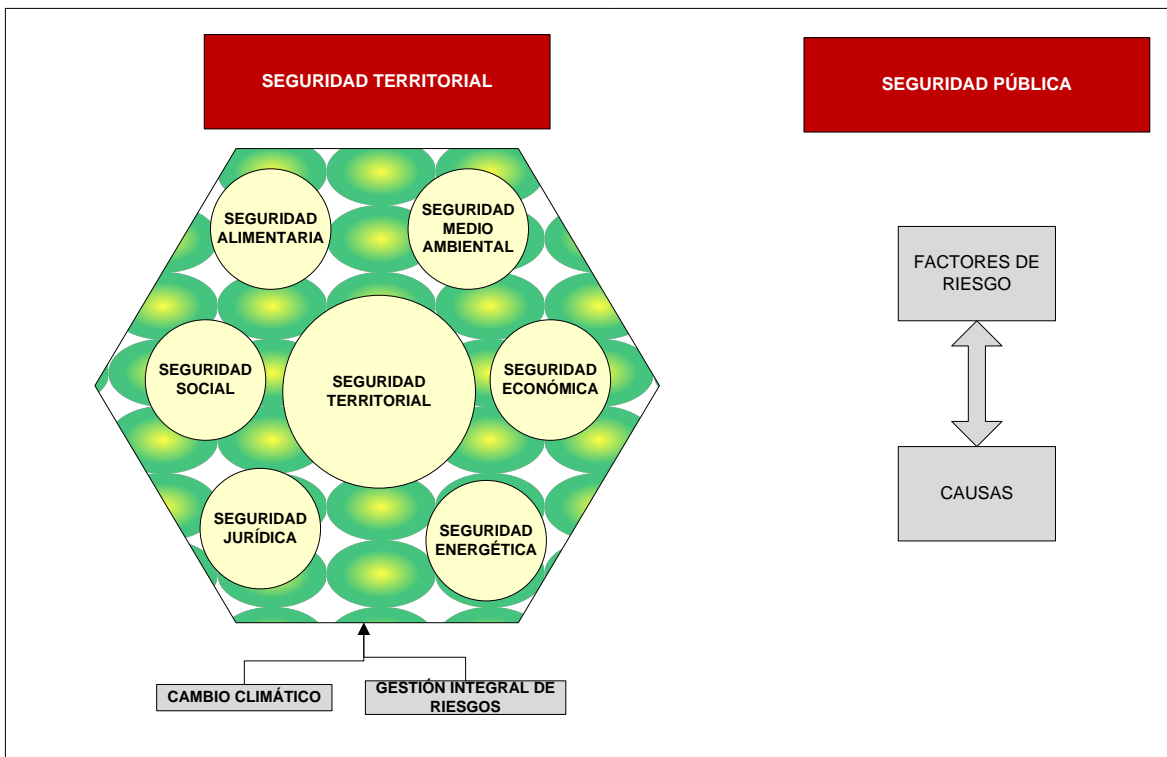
SEGURIDAD TERRITORIAL

SEGURIDAD PÚBLICA

SEGURIDAD ALIMENTARIA

SEGURIDAD MEDIO AMBIENTAL

SEGURIDAD SOCIAL

SEGURIDAD TERRITORIAL

SEGURIDAD ECONÓMICA

SEGURIDAD JURÍDICA

SEGURIDAD ENERGÉTICA

CAMBIO CLIMÁTICO

GESTIÓN INTEGRAL DE RIESGOS

FACTORES DE RIESGO

CAUSAS